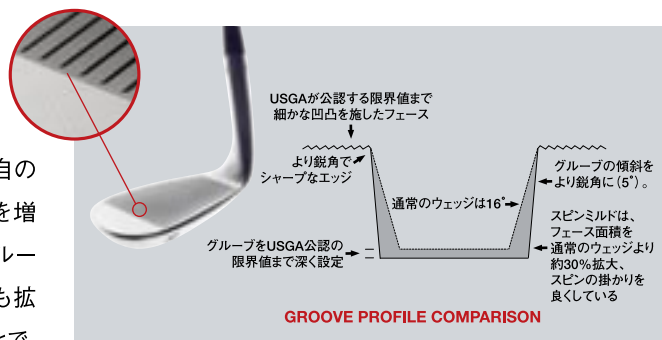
自の
を増
ルー
も拡
で

USGAが公認する限界値まで細かな凹凸を施したフェース

より鋭角でシャープなエッジ

グルーブの傾斜をより鋭角に（5°）。

通常のウェッジは16°

スピンミルドは、フェース面積を通常のウェッジより約30%拡大、スピンの掛かりを良くしている

グルーブをUSGA公認の限界値まで深く設定

GROOVE PROFILE COMPARISON